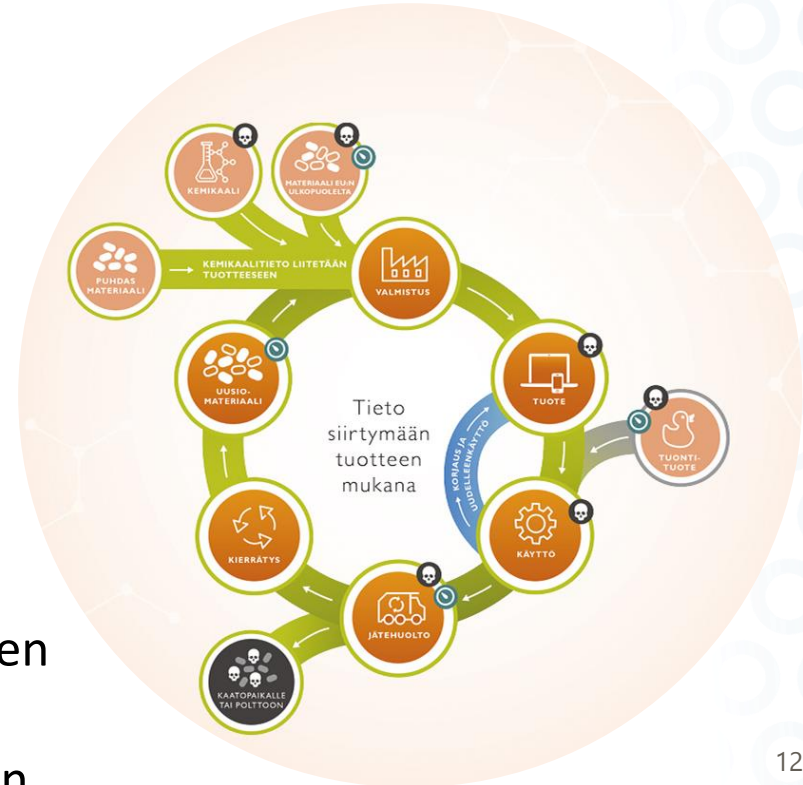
KEMIKAALI

MATERIAALI EU:N ULKOPUOLELTA

PUHDAS MATERIAALI

KEMIKAALITIETO LIITETÄÄN TUOTTEESEEN

VALMISTUS

UUSIO-MATERIAALI

TUOTE

Tieto siirtymään tuotteen mukana

TUONTI-TUOTE

KORJAUS JA UUDELLEENKÄYTTÖ

KIERRÄTYS

KÄYTTÖ

JÄTEHUOLTO

KAATOPAIKALLE TAI POLTTOON

en

n

12